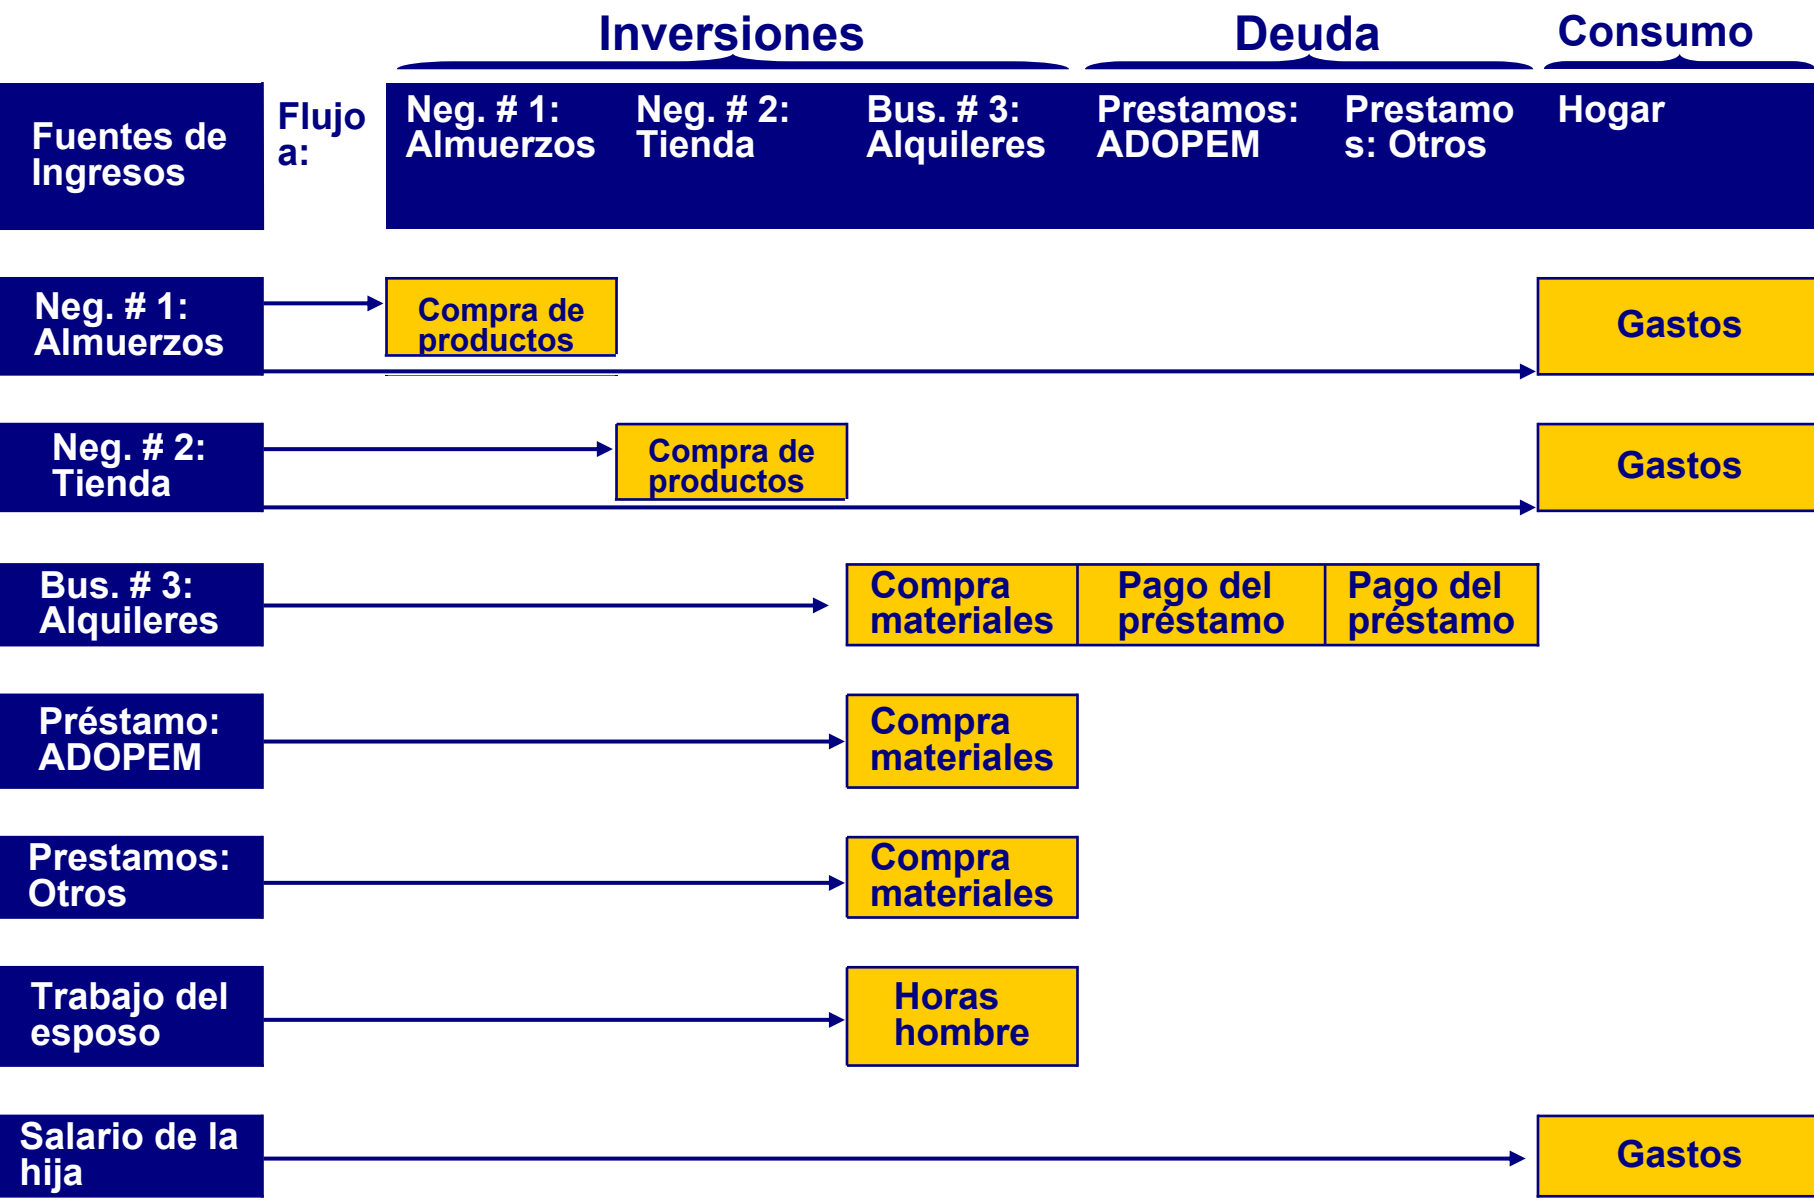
Inversiones

Deuda

Consumo

Fuentes de Ingresos

Flujo a:

Neg. # 1: Almuerzos

Neg. # 2: Tienda

Bus. # 3: Alquileres

Prestamos: ADOPEM

Prestamo s: Otros

Hogar

Neg. # 1: Almuerzos

Compra de productos

Gastos

Neg. # 2: Tienda

Compra de productos

Gastos

Bus. # 3: Alquileres

Compra materiales

Pago del préstamo

Pago del préstamo

Préstamo: ADOPEM

Compra materiales

Prestamos: Otros

Compra materiales

Trabajo del esposo

Horas hombre

Salario de la hija

Gastos